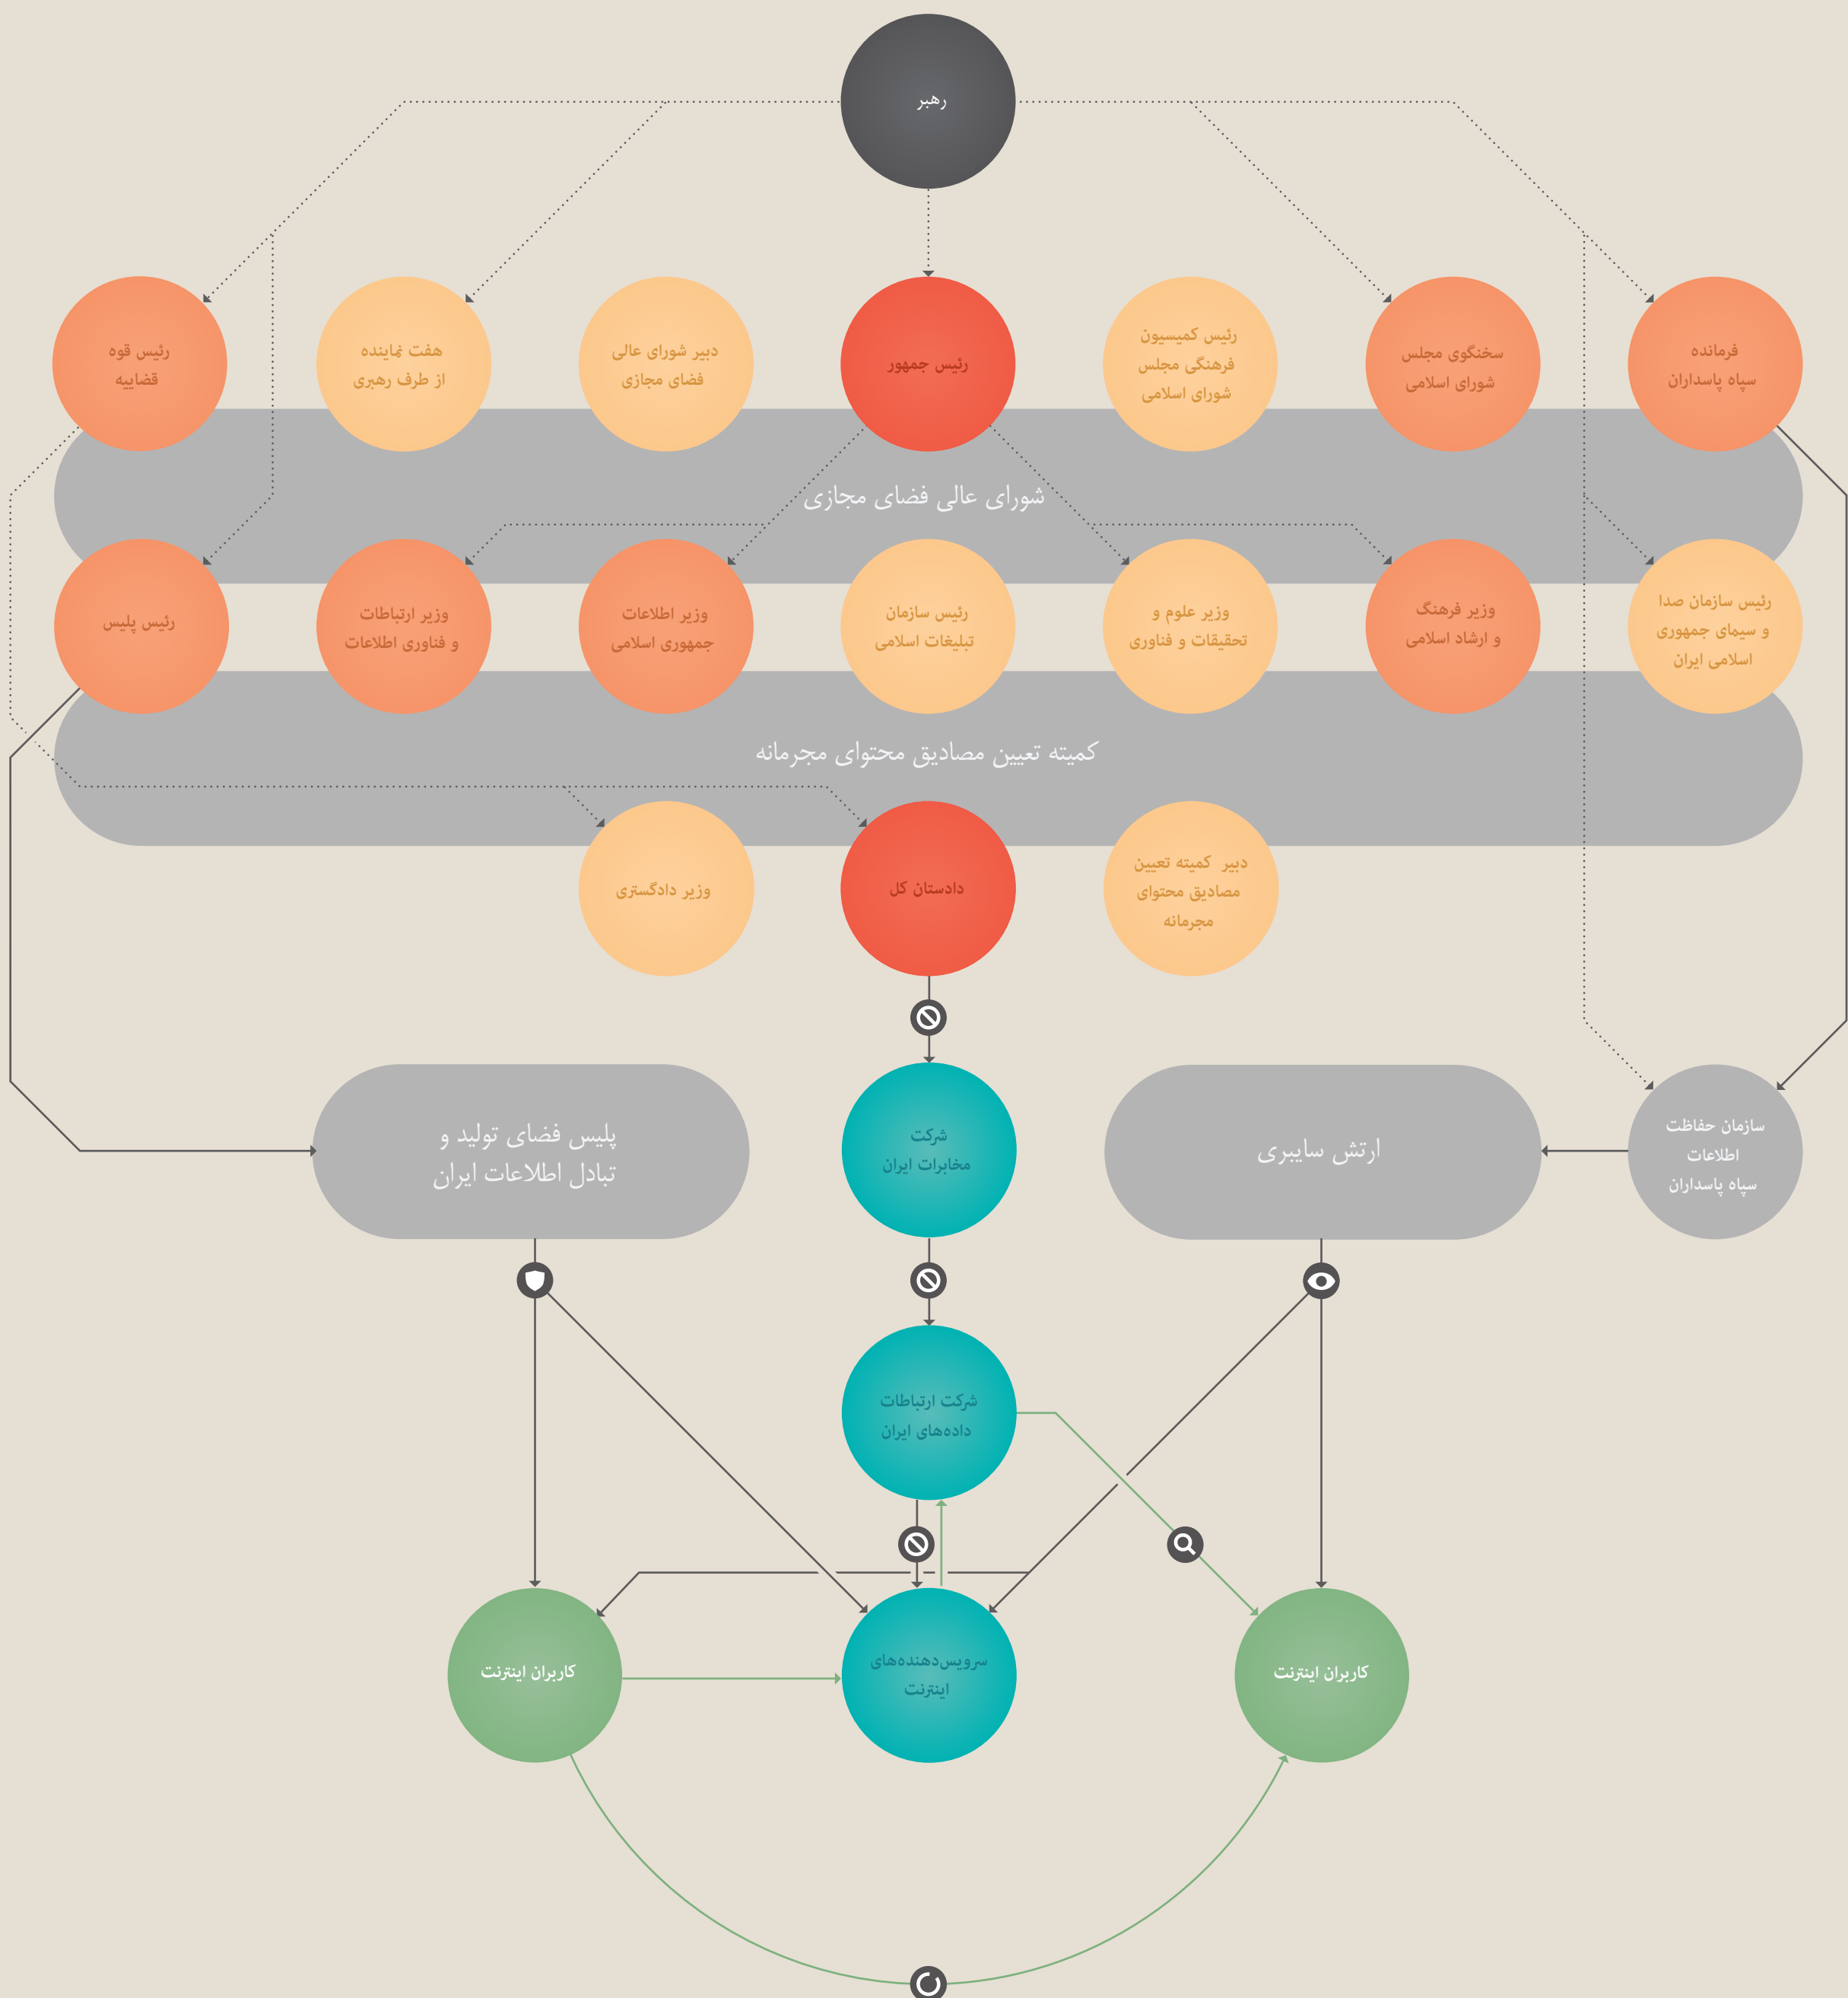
رهبر

فرمانده سپاه پاسداران

سخنگوی مجلس شورای اسلامی

رئیس کمیسیون فرهنگی مجلس شورای اسلامی

رئیس جمهور

دبیر شورای عالی فضای مجازی

هفت نماینده از طرف رهبری

رئیس قوه قضاییه

شورای عالی فضای مجازی

رئیس سازمان صدا و سیمای جمهوری اسلامی ایران

وزیر فرهنگ و ارشاد اسلامی

وزیر علوم و تحقیقات و فناوری

رئیس سازمان تبلیغات اسلامی

وزیر اطلاعات جمهوری اسلامی

وزیر ارتباطات و فناوری اطلاعات

رئیس پلیس

کمیته تعیین مصادیق محتوای مجرمانه

دبیر کمیته تعیین مصادیق محتوای مجرمانه

دادستان کل

وزیر دادگستری

سازمان حفاظت اطلاعات سپاه پاسداران

ارتش سایبری

شرکت مخابرات ایران

پلیس فضای تولید و تبادل اطلاعات ایران

شرکت ارتباطات داده‌های ایران

کاربران اینترنت

سرویس‌دهنده‌های اینترنت

کاربران اینترنت